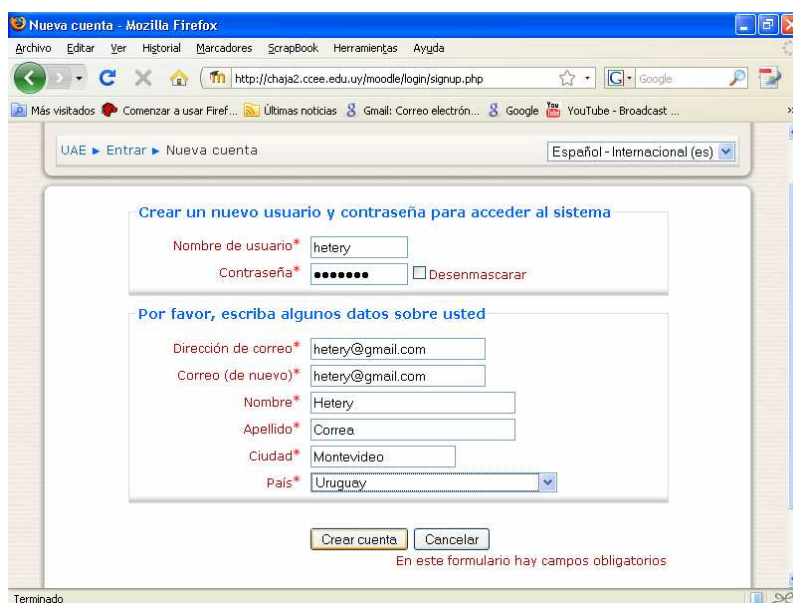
Nueva cuenta - Mozilla Firefox

Archivo Editar Ver Historial Marcadores ScrapBook Herramientas Ayuda

http://chaja2.ccee.edu.uy/moodle/login/signup.php

Google

Más visitados Comenzar a usar Firef... Últimas noticias Gmail: Correo electrón... Google YouTube - Broadcast ...

UAE ► Entrar ► Nueva cuenta

Español - Internacional (es)

Crear un nuevo usuario y contraseña para acceder al sistema

Nombre de usuario* hetery

Contraseña* ••••••• Desenmascarar

Por favor, escriba algunos datos sobre usted

Dirección de correo* hetery@gmail.com

Correo (de nuevo)* hetery@gmail.com

Nombre* Hetery

Apellido* Correa

Ciudad* Montevideo

País* Uruguay

Crear cuenta Cancelar

En este formulario hay campos obligatorios

Terminado